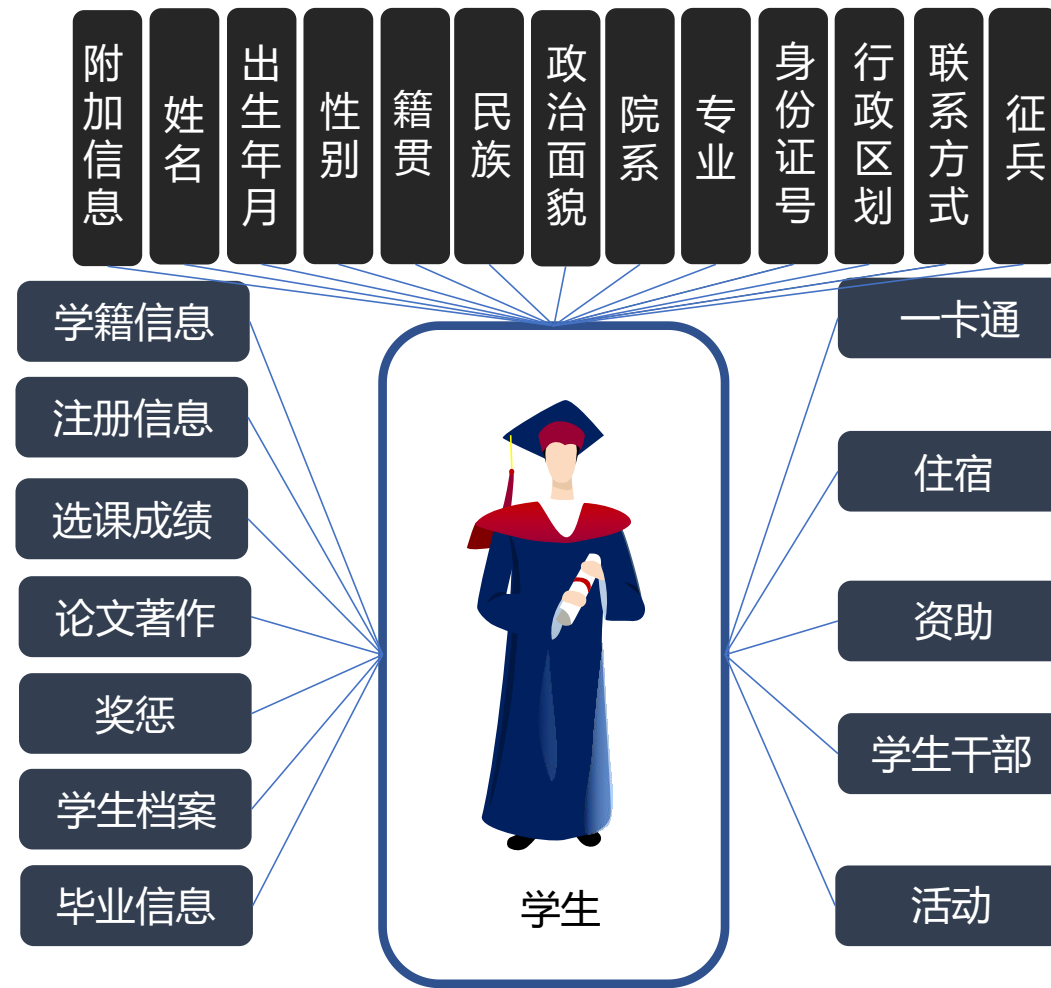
附加信息

姓名

出生年月

性别

籍贯

民族

政治面貌

院系

专业

身份证号

行政区划

联系方式

征兵

学籍信息

注册信息

选课成绩

论文著作

奖惩

学生档案

毕业信息

学生

一卡通

住宿

资助

学生干部

活动